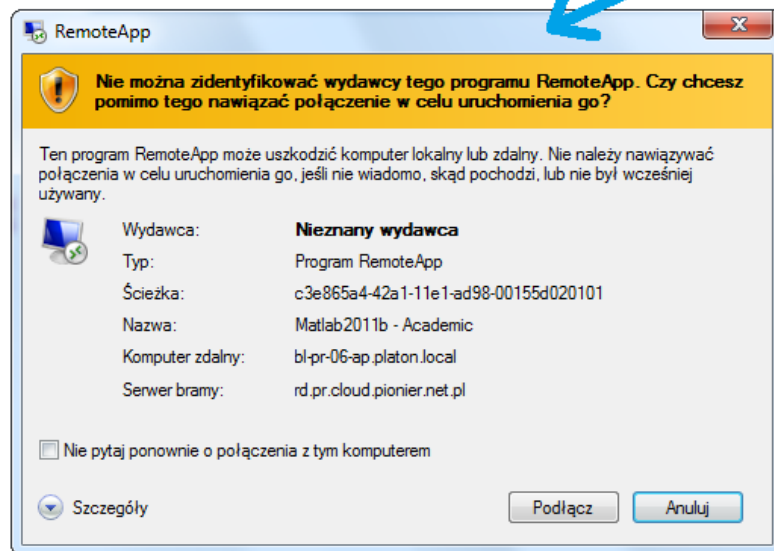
RemoteApp

Nie można zidentyfikować wydawcy tego programu RemoteApp. Czy chcesz pomimo tego nawiązać połączenie w celu uruchomienia go?

Ten program RemoteApp może uszkodzić komputer lokalny lub zdalny. Nie należy nawiązywać połączenia w celu uruchomienia go, jeśli nie wiadomo, skąd pochodzi, lub nie był wcześniej używany.

| | |
|---|---|
| Wydawca: | Nieznany wydawca |
| Typ: | Program RemoteApp |
| Ścieżka: | c3e865a4-42a1-11e1-ad98-00155d020101 |
| Nazwa: | Matlab2011b - Academic |
| Komputer zdalny: | bl-pr-06-ap.platon.local |
| Serwer bramy: | rd.pr.cloud.pionier.net.pl |

Nie pytaj ponownie o połączenia z tym komputerem

Szczegóły

Podłącz

Anuluj